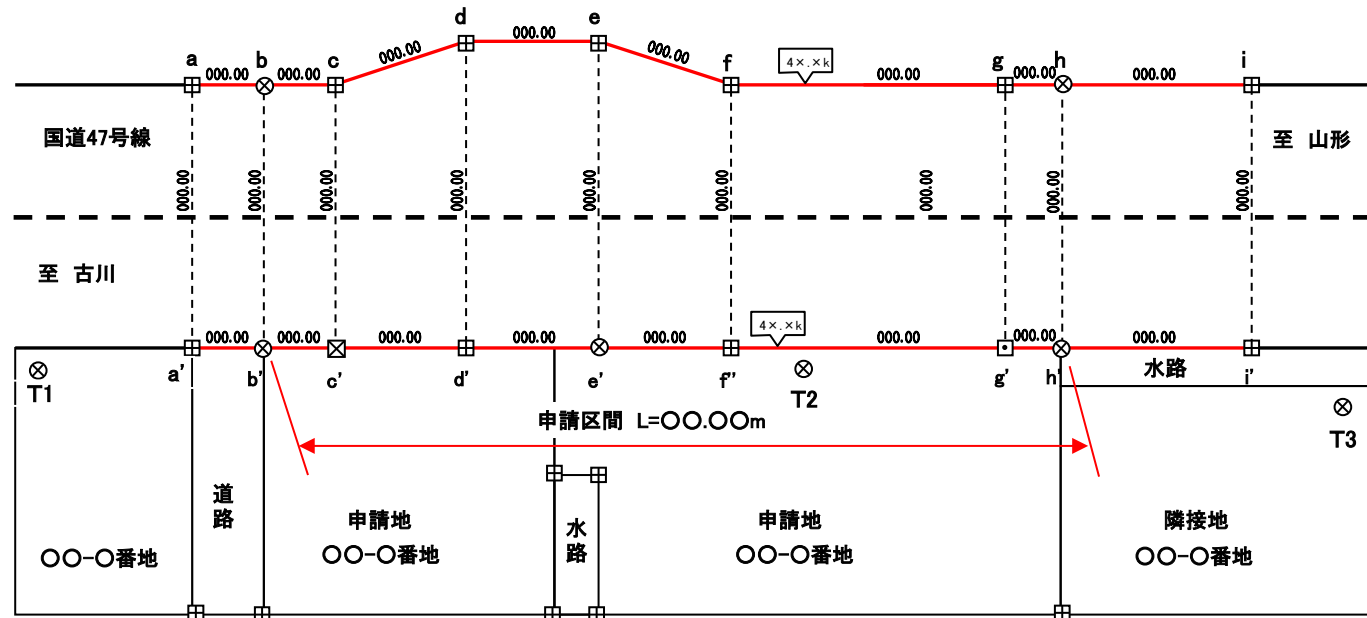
a b c d e f g h i

000.00 000.00 000.00 000.00 000.00 4×.×k 000.00 000.00 000.00

国道47号線

至 山形

000.00 000.00 000.00 000.00 000.00 000.00 000.00 000.00 000.00

至 古川

000.00 000.00 000.00 000.00 000.00 4×.×k 000.00 000.00 000.00

T1 a' b' c' d' e' f' T2 g' h' 水路 i'

T3

申請区間 L=○○.○○m

道路

申請地
○○-○番地

水路

申請地
○○-○番地

隣接地
○○-○番地

○○-○番地